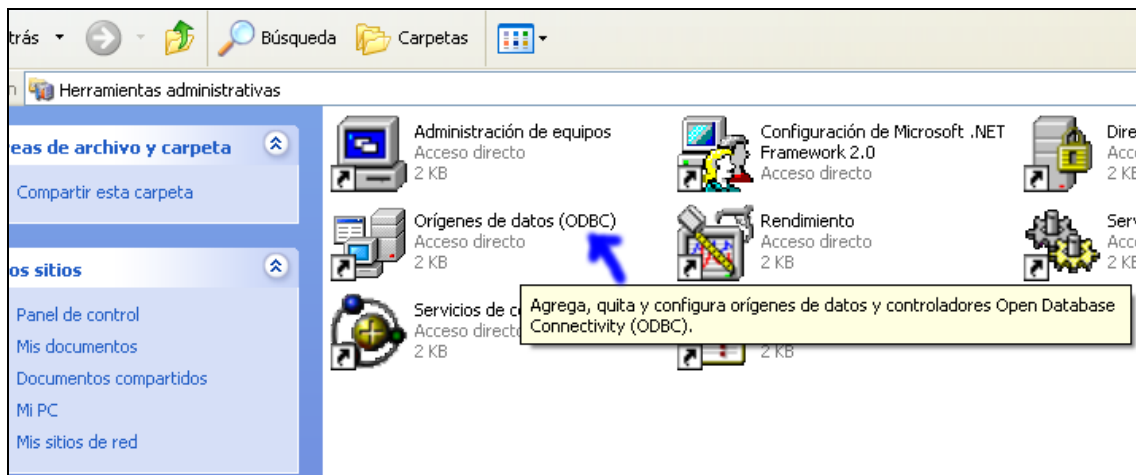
trás
Búsqueda
Carpetas

n Herramientas administrativas

eas de archivo y carpeta
Compartir esta carpeta

os sitios
Panel de control
Mis documentos
Documentos compartidos
Mi PC
Mis sitios de red

Administración de equipos
Acceso directo
2 KB

Configuración de Microsoft .NET Framework 2.0
Acceso directo

Dire
Acce
2 KB

Orígenes de datos (ODBC)
Acceso directo
2 KB

Rendimiento
Acceso directo
2 KB

Serv
Acce
2 KB

Servicios de c
Acceso directo
2 KB

Agrega, quita y configura orígenes de datos y controladores Open Database Connectivity (ODBC).

2 KB